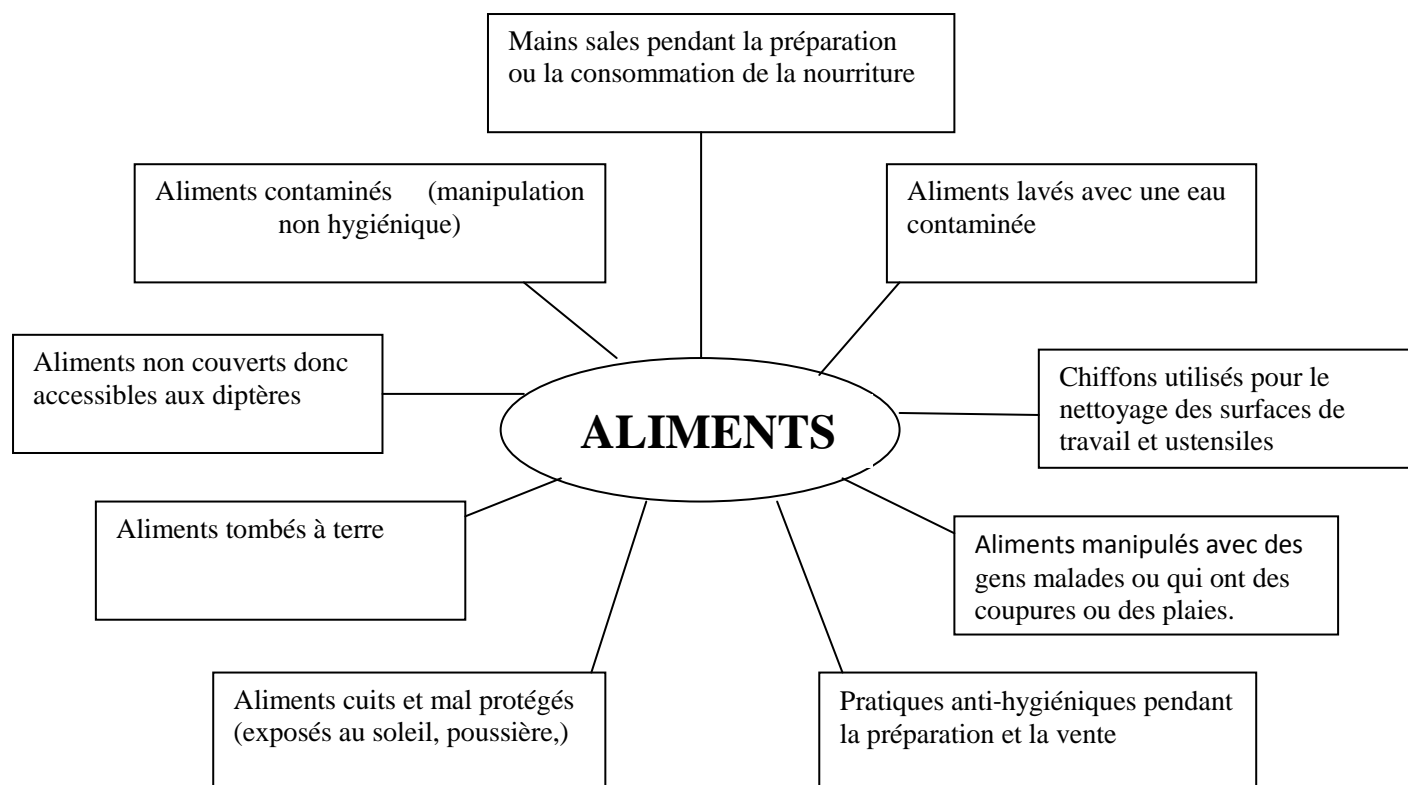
Mains sales pendant la préparation ou la consommation de la nourriture

Aliments contaminés (manipulation non hygiénique)

Aliments lavés avec une eau contaminée

Aliments non couverts donc accessibles aux diptères

ALIMENTS

Chiffons utilisés pour le nettoyage des surfaces de travail et ustensiles

Aliments tombés à terre

Aliments manipulés avec des gens malades ou qui ont des coupures ou des plaies.

Aliments cuits et mal protégés (exposés au soleil, poussière,)

Pratiques anti-hygiéniques pendant la préparation et la vente